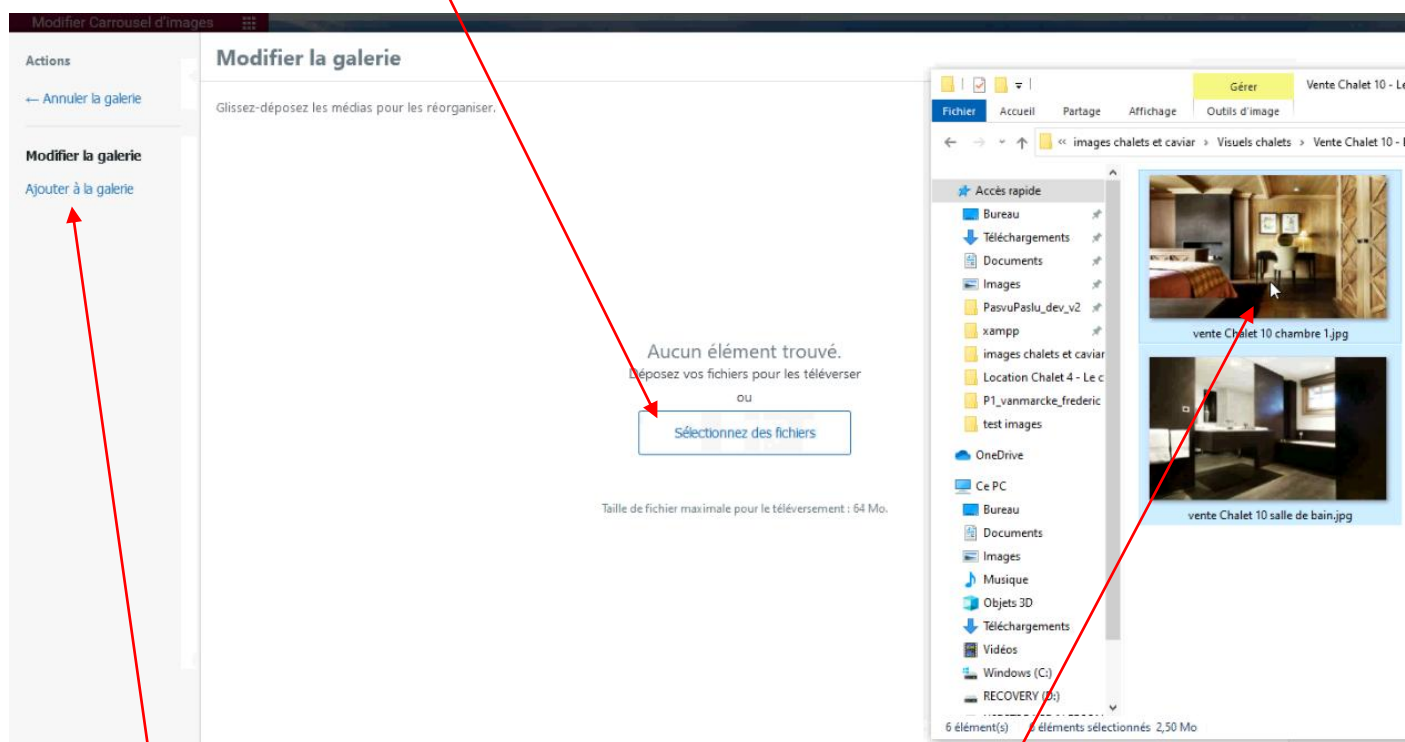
Modifier Carrousel d'images

Actions

← Annuler la galerie

Modifier la galerie

Ajouter à la galerie

Modifier la galerie

Glissez-déposez les médias pour les réorganiser.

Aucun élément trouvé.

Déposez vos fichiers pour les téléverser

ou

Sélectionnez des fichiers

Taille de fichier maximale pour le téléversement : 64 Mo.

Gérer

Vente Chalet 10 - Le

Fichier

Accueil

Partage

Affichage

Outils d'image

« images chalets et caviar › Visuels chalets › Vente Chalet 10 - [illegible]

Accès rapide

Bureau

Téléchargements

Documents

Images

PasvuPaslu_dev_v2

xampp

images chalets et caviar

Location Chalet 4 - Le c

P1_vanmarcke_frederic

test images

OneDrive

Ce PC

Bureau

Documents

Images

Musique

Objets 3D

Téléchargements

Vidéos

Windows (C:)

RECOVERY (D:)

vente Chalet 10 chambre 1.jpg

vente Chalet 10 salle de bain.jpg

6 élément(s)   2 éléments sélectionnés 2,50 Mo